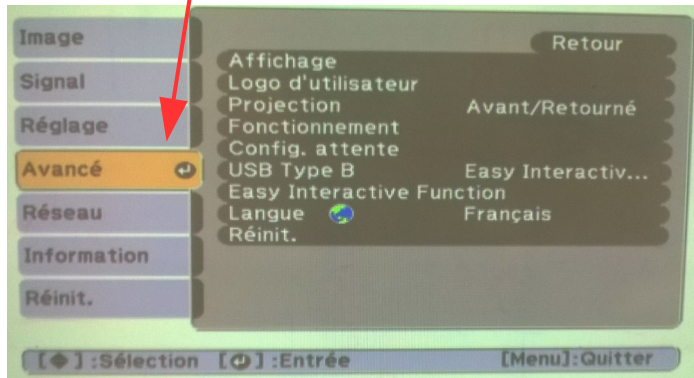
Image
Signal
Réglage
Avancé
Réseau
Information
Réinit.

Retour

| | |
|---|---|
| Affichage | |
| Logo d'utilisateur | |
| Projection | Avant/Retourné |
| Fonctionnement | |
| Config. attente | |
| USB Type B | Easy Interactiv... |
| Easy Interactive Function | |
| Langue | Français |
| Réinit. | |

[◆]:Sélection [↵]:Entrée [Menu]:Quitter